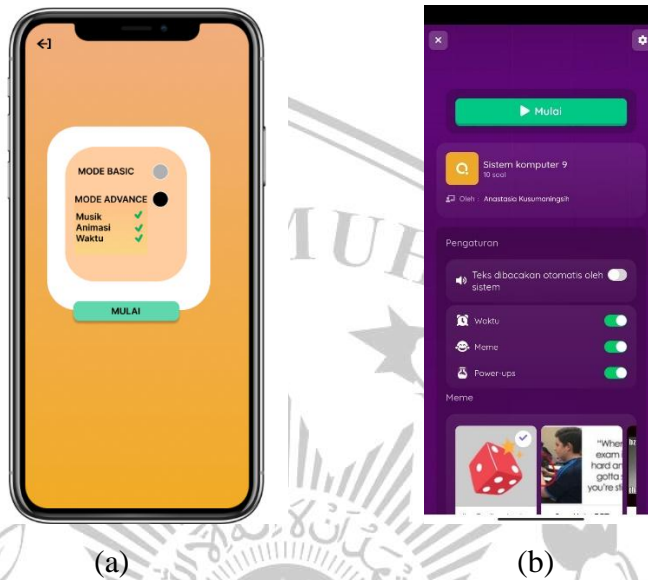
MODE BASIC

MODE ADVANCE

Musik ✓
Animasi ✓
Waktu ✓

MULAI

(a)

Mulai

Sistem komputer 9
10 soal

Oleh : Anastasia Kusumaningsih

Pengaturan

Teks dibacakan otomatis oleh sistem

Waktu

Meme

Power-ups

Meme

"When exam i hard an gotta s you're st

(b)